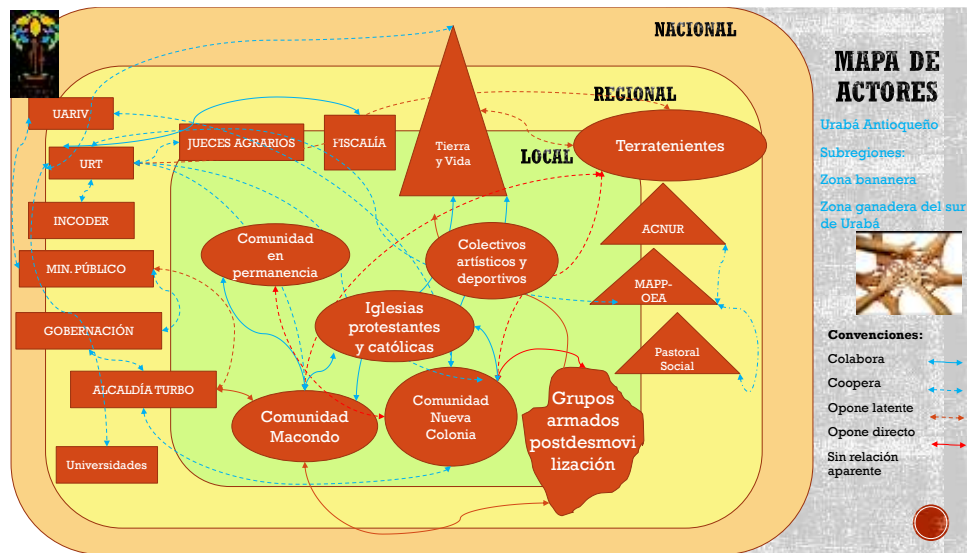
NACIONAL

REGIONAL

LOCAL

UARIV

URT

INCODER

MIN. PÚBLICO

GOBERNACIÓN

ALCALDÍA TURBO

Universidades

JUECES AGRARIOS

FISCALÍA

Tierra y Vida

Terratenientes

ACNUR

MAPP-OEA

Pastoral Social

Comunidad en permanencia

Colectivos artísticos y deportivos

Iglesias protestantes y católicas

Comunidad Macondo

Comunidad Nueva Colonia

Grupos armados postdesmovilización

MAPA DE ACTORES

Urabá Antioqueño

Subregiones:

Zona bananera

Zona ganadera del sur de Urabá

Convenciones:

Colabora

Coopera

Opone latente

Opone directo

Sin relación aparente